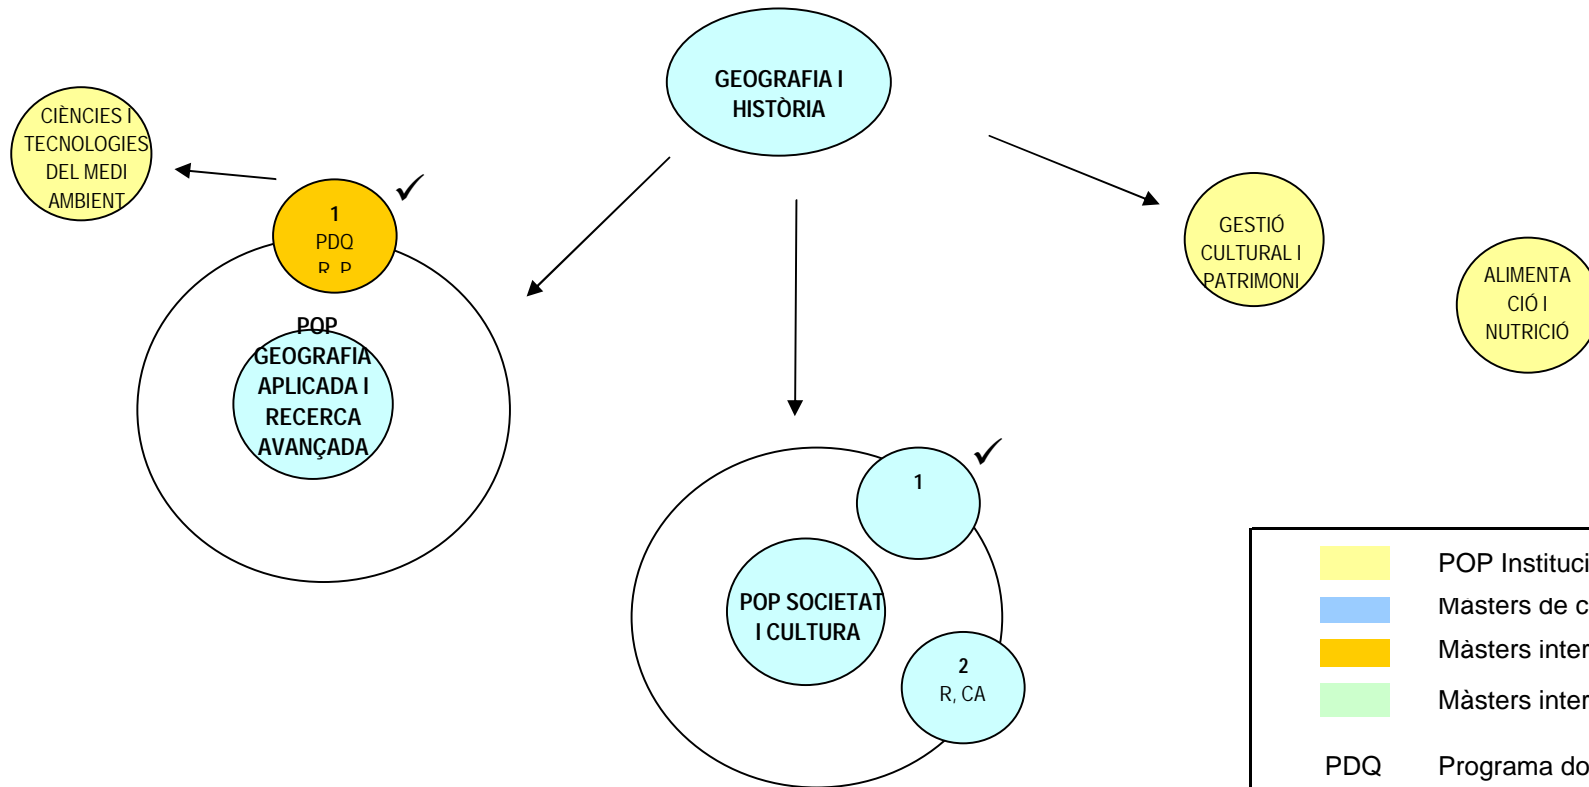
GEOGRAFIA I HISTÒRIA

CIÈNCIES I TECNOLOGIES DEL MEDI AMBIENT

1
PDQ
R, P

✓

POP GEOGRAFIA APLICADA I RECERCA AVANÇADA

GESTIÓ CULTURAL I PATRIMONI

ALIMENTACIÓ I NUTRICIÓ

1

✓

POP SOCIETAT I CULTURA

2
R, CA

POP Instituci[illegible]
Masters de c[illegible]
Màsters inter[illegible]
Màsters inter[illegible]
PDQ Programa do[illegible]